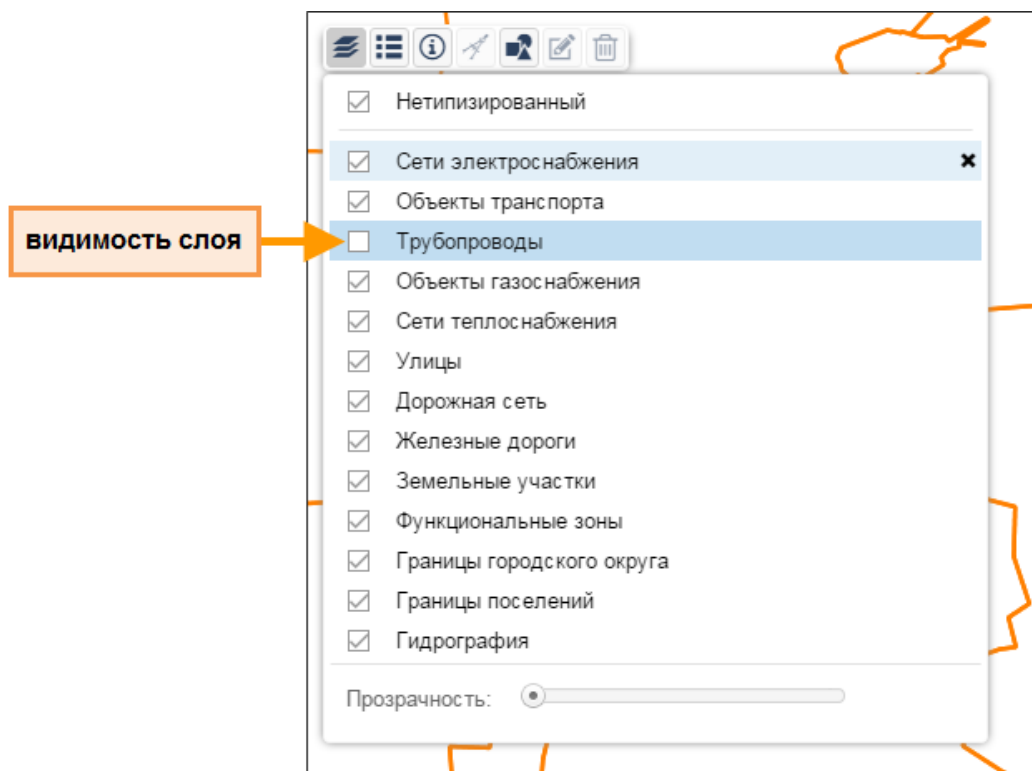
Нетипизированный

Сети электроснабжения ✖
Объекты транспорта
видимость слоя
Трубопроводы
Объекты газоснабжения
Сети теплоснабжения
Улицы
Дорожная сеть
Железные дороги
Земельные участки
Функциональные зоны
Границы городского округа
Границы поселений
Гидрография

Прозрачность: